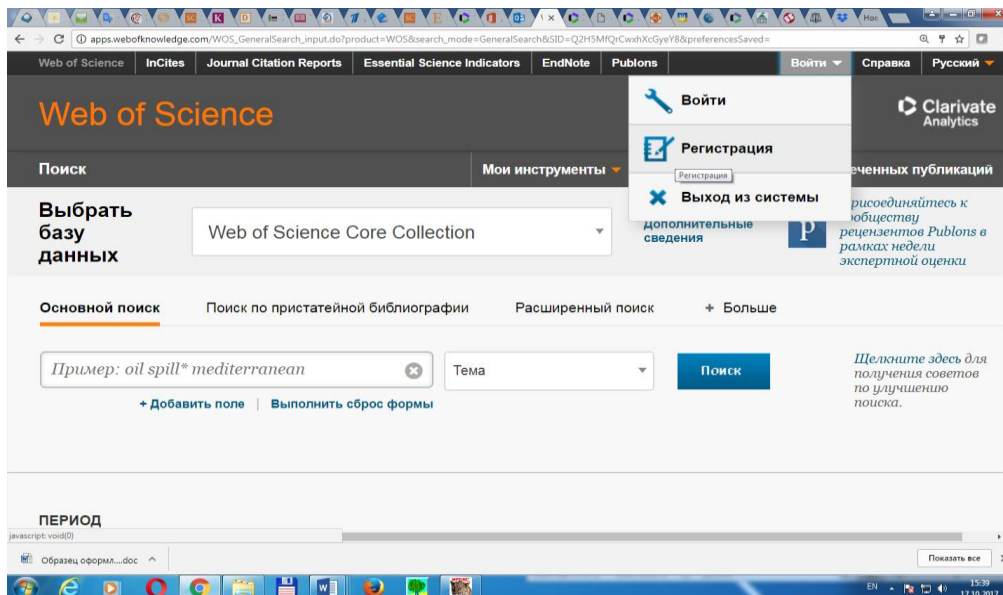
apps.webofknowledge.com/WOS_GeneralSearch_input.do?product=WOS&search_mode=GeneralSearch&SID=Q2H5MfQrCwxhXcGyeY8&preferencesSaved=

Web of Science InCites Journal Citation Reports Essential Science Indicators EndNote Publons Войти Справка Русский

Web of Science

Войти

Регистрация

Регистрация

Выход из системы

Clarivate Analytics

Поиск Мои инструменты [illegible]ченных публикаций

Выбрать базу данных

Web of Science Core Collection

Дополнительные сведения

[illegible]рисоединяйтесь к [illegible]обществу рецензентов Publons в рамках недели экспертной оценки

Основной поиск Поиск по пристатейной библиографии Расширенный поиск + Больше

Пример: oil spill* mediterranean

Тема

Поиск

Щелкните здесь для получения советов по улучшению поиска.

+ Добавить поле | Выполнить сброс формы

ПЕРИОД

javascript:void(0)

Образец оформл....doc

Показать все

EN

15:39
17.10.2017